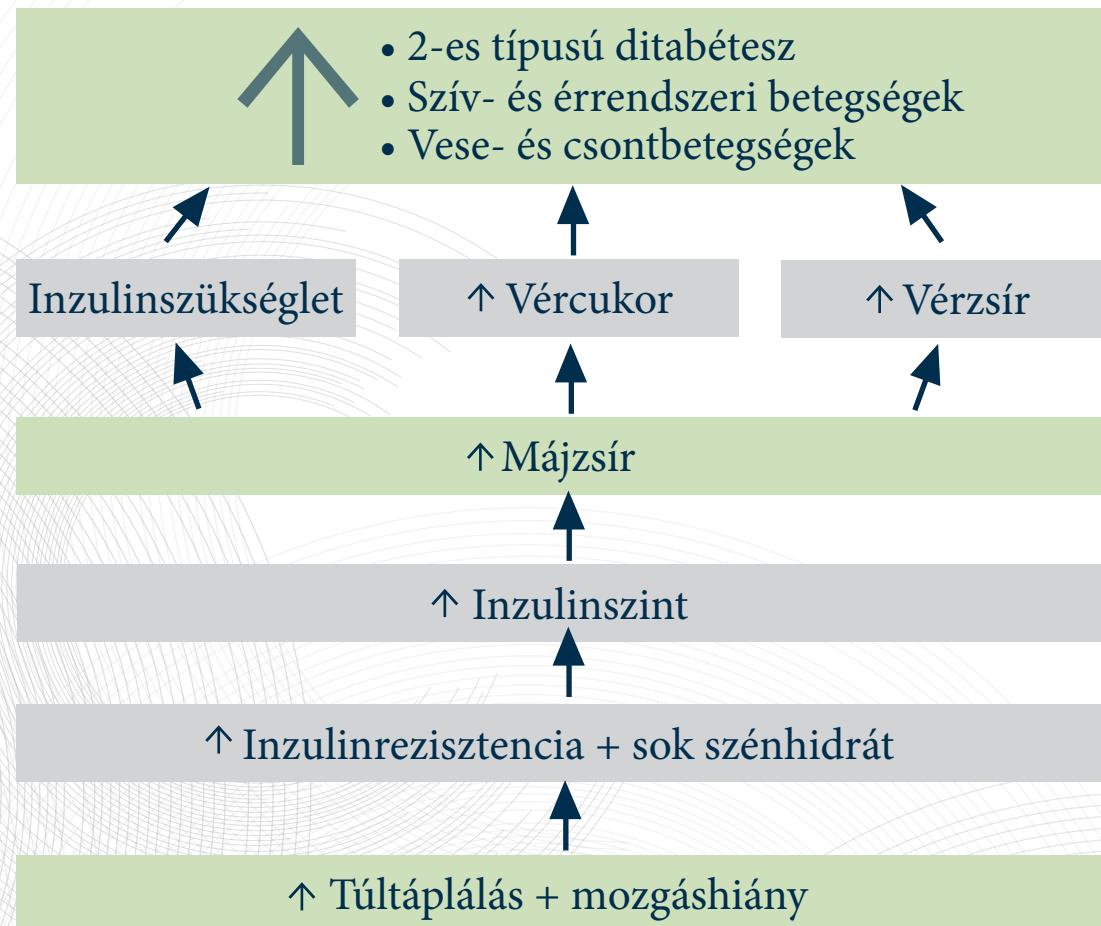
• 2-es típusú ditabétesz
• Szív- és érrendszeri betegségek
• Vese- és csontbetegségek

Inzulinszükséglet

↑ Vércukor

↑ Vérzsír

↑ Májzsír

↑ Inzulinszint

↑ Inzulinrezisztencia + sok szénhidrát

↑ Túltáplálás + mozgáshiány